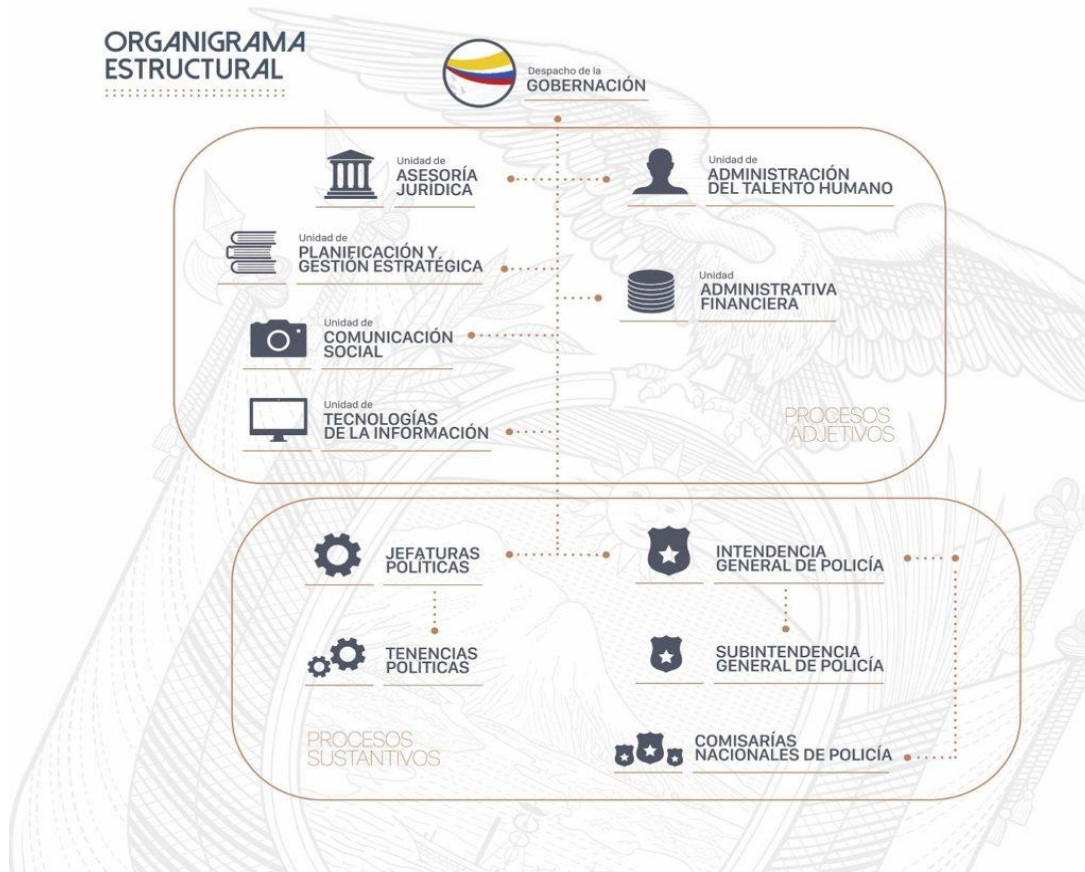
ORGANIGRAMA
ESTRUCTURAL

Despacho de la
GOBERNACIÓN

Unidad de
ASESORÍA
JURÍDICA

Unidad de
ADMINISTRACIÓN
DEL TALENTO HUMANO

Unidad de
PLANIFICACIÓN Y
GESTIÓN ESTRATÉGICA

Unidad
ADMINISTRATIVA
FINANCIERA

Unidad de
COMUNICACIÓN
SOCIAL

Unidad de
TECNOLOGÍAS
DE LA INFORMACIÓN

PROCESOS
ADJETIVOS

JEFATURAS
POLÍTICAS

INTENDENCIA
GENERAL DE POLICÍA

TENENCIAS
POLÍTICAS

SUBINTENDENCIA
GENERAL DE POLICÍA

PROCESOS
SUSTANTIVOS

COMISARÍAS
NACIONALES DE POLICÍA